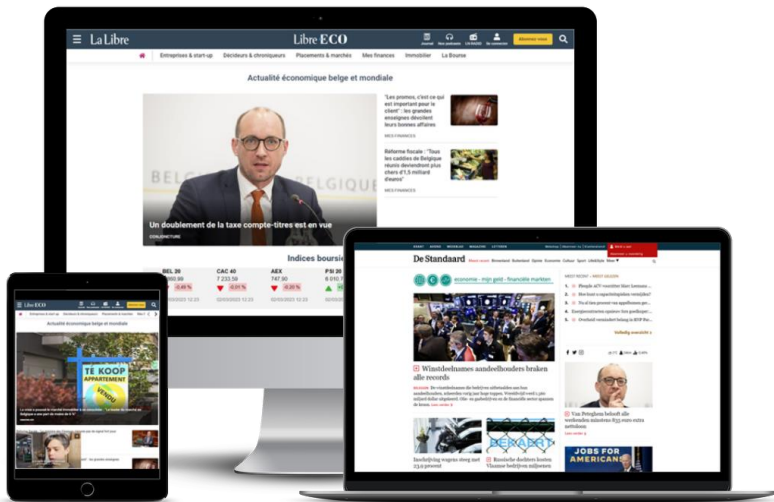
La Libre

Libre ECO

Journal

Mes podcasts

LN RADIO

Se connecter

Abonnez-vous

Entreprises & start-up

Décideurs & chroniqueurs

Placements & marchés

Mes finances

Immobilier

La Bourse

Actualité économique belge et mondiale

"Les promos, c'est ce qui est important pour le client" : les grandes enseignes décident leurs bonnes affaires

MES FINANCES

Réforme fiscale : "Tous les caddies de Belgique réunis deviendront plus chers d'1,5 milliard d'euros"

MES FINANCES

Un doublement de la taxe compte-titres est en vue

CONJONCTURE

Indices boursi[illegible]

BEL 20

CAC 40

AEX

PSI 20

-0.49 %

-0.01 %

Libre ECO

Actualité économique belge et mondiale

TE KOOP

APPARTEMENT

VERKOCHT

De Standaard

economie - mijn geld - financiële markten

Winstdeelnames aandeelhouders braken alle records

Van Peteghem belooft alle werkende minstens 835 euro extra netto loon

Inschrijving wagens steeg met 23,9 procent

Russische dochters kosten Vlaamse bedrijven miljoenen

BENAART

JOBS FOR AMERICAN